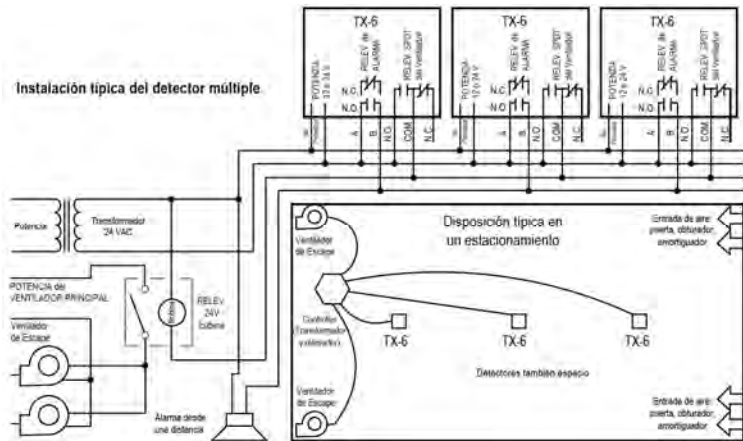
TX-6

POTENCIA 12 a 24 V

RELEV. de ALARMA

N.C.

N.O.

RELEV. SPDT del Ventilador

A

B

N.O.

COM

N.C.

TX-6

POTENCIA 12 a 24 V

RELEV. de ALARMA

N.C.

N.O.

RELEV. SPDT del Ventilador

A

B

N.O.

COM

N.C.

TX-6

POTENCIA 12 a 24 V

RELEV. de ALARMA

N.C.

N.O.

RELEV. SPDT del Ventilador

A

B

N.O.

COM

N.C.

Instalación típica del detector múltiple

Potencia

Transformador 24 VAC

Disposición típica en un estacionamiento

Entrada de aire: puerta, obturador, amortiguador

Ventilador de Escape

POTENCIA del VENTILADOR PRINCIPAL

RELEV 24V Bobina

Ventilador de Escape

Controller (Transformador y alimentar)

TX-6

TX-6

TX-6

Detectores también espacio

Ventilador de Escape

Entrada de aire: puerta, obturador, amortiguador

Alarma desde una distancia